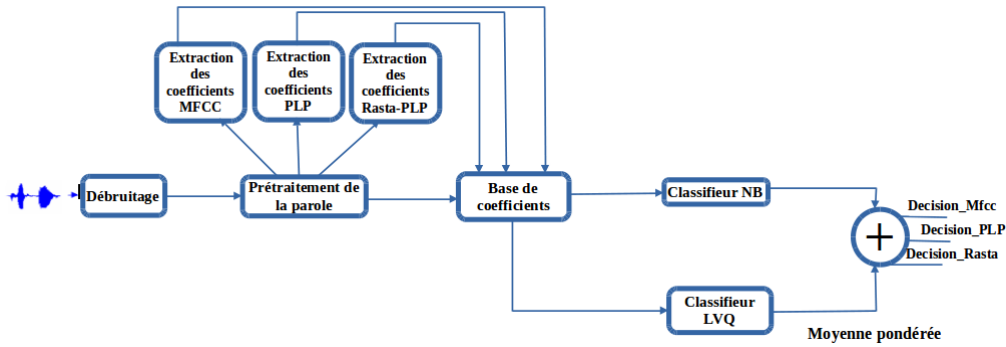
Extraction des coefficients MFCC

Extraction des coefficients PLP

Extraction des coefficients Rasta-PLP

Débruitage

Prétraitement de la parole

Base de coefficients

Classifieur NB

Classifieur LVQ

Decision_Mfcc
Decision_PLP
Decision_Rasta

+

Moyenne pondérée